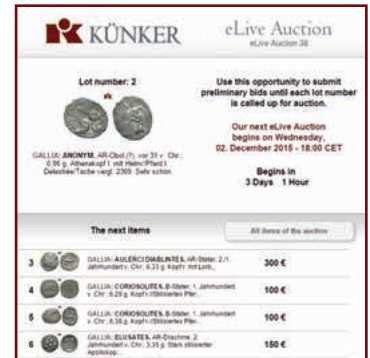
KÜNKER

eLive Auction
eLive Auction 38

Lot number: 2

GALLIA: ANONYM. AR-Obol (?), vor 31 v. Chr.; 0,96 g. Athenakopf l. mit Helm/Pferd l. Delestrée/Tache vergl. 2369. Sehr schön.

Use this opportunity to submit preliminary bids until each lot number is called up for auction.

Our next eLive Auction begins on Wednesday, 02. December 2015 - 18:00 CET

Begins in
3 Days 1 Hour

The next items

All items of the auction

| | | |
|---|---|---|
| 3 | GALLIA: AULERCI EBUROVICES. AR-Stater, 2./1. Jahrhundert v. Chr.; 6,33 g. Kopf r. mit Lork... | 300 € |
| 4 | GALLIA: CORIOSOLITES. B-Stater, 1. Jahrhundert v. Chr.; 6,20 g. Kopf r./Stilisiertes Pfer... | 100 € |
| 5 | GALLIA: CORIOSOLITES. B-Stater, 1. Jahrhundert v. Chr.; 6,58 g. Kopf r./Stilisiertes Pfer... | 100 € |
| 6 | GALLIA: ELUSATES. AR-Drachme, 2. Jahrhundert v. Chr.; 3,35 g. Stark stilisierter Apollokop... | 150 € |